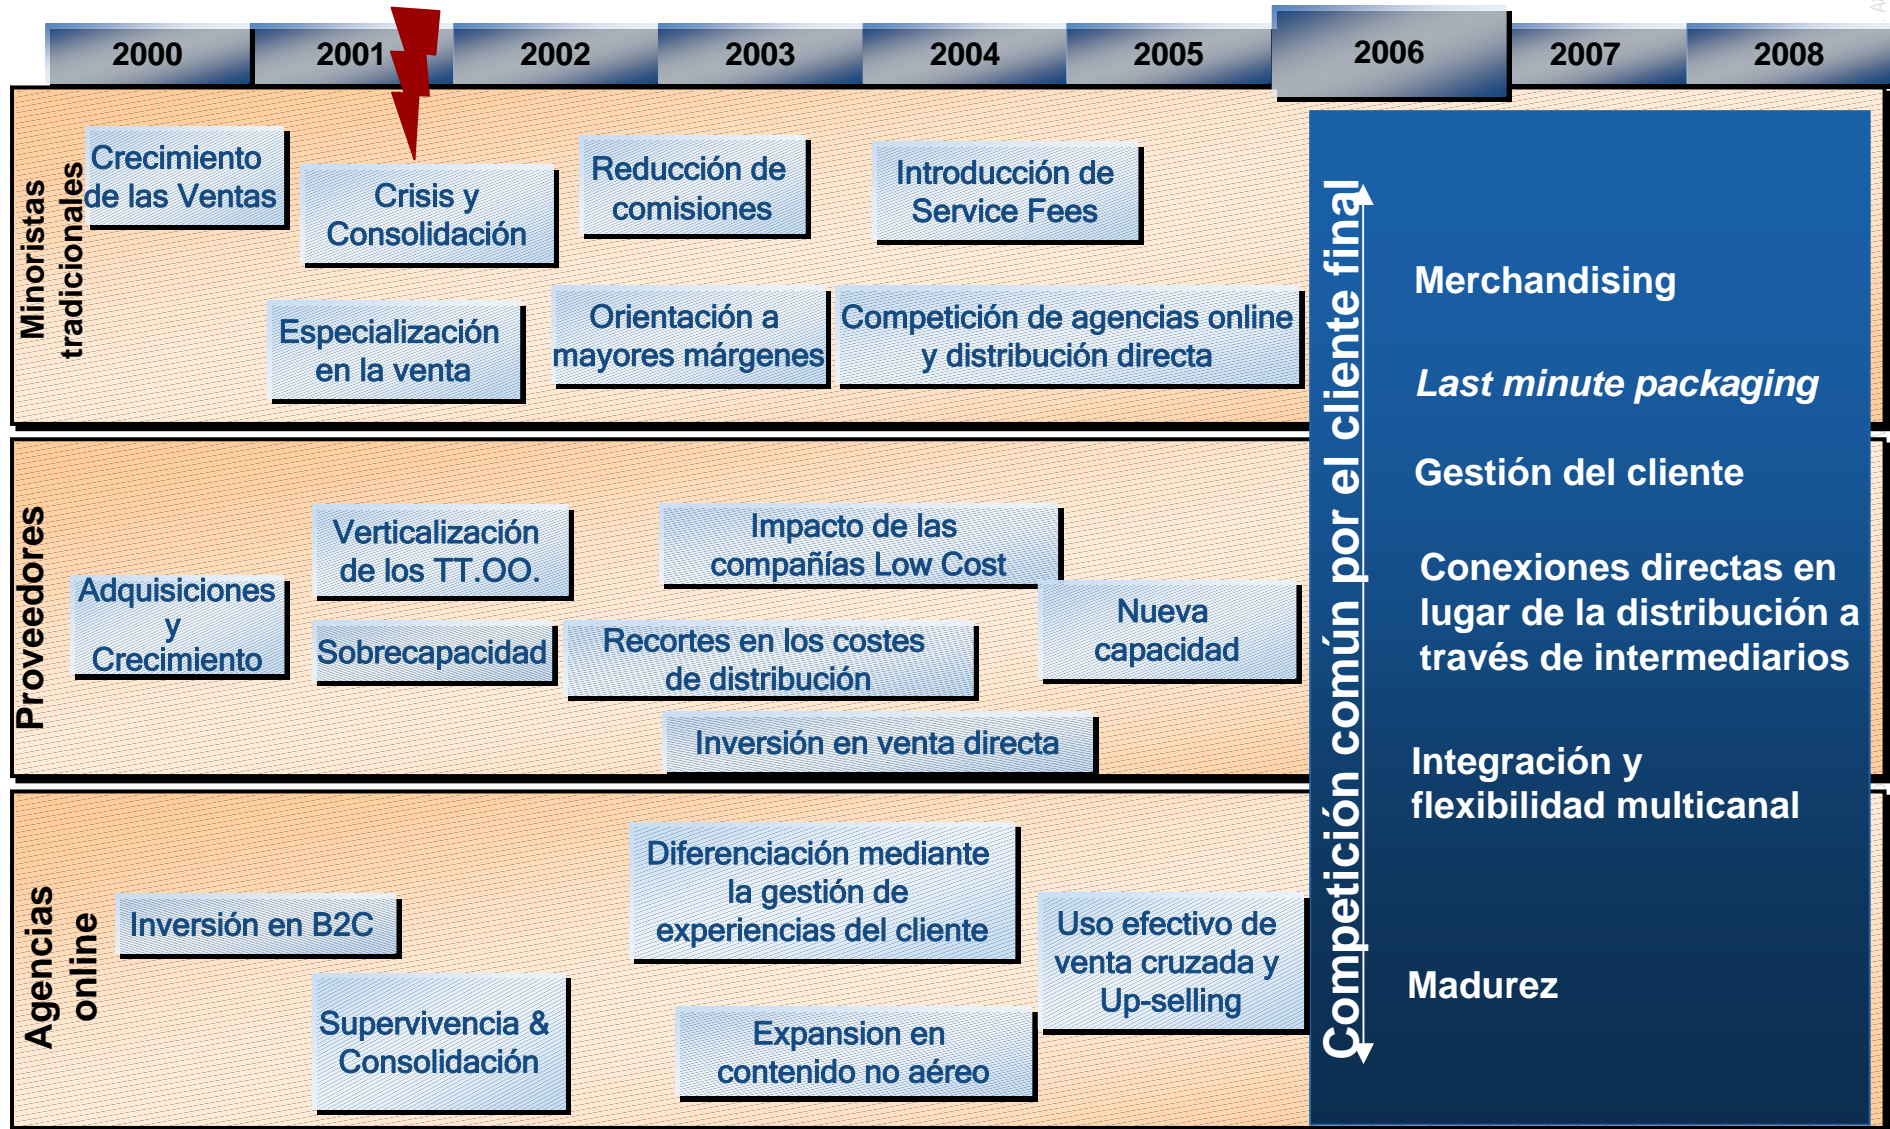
2000 2001 2002 2003 2004 2005 2006 2007 2008

Minoristas tradicionales

Crecimiento de las Ventas

Crisis y Consolidación

Reducción de comisiones

Introducción de Service Fees

Especialización en la venta

Orientación a mayores márgenes

Competición de agencias online y distribución directa

Proveedores

Adquisiciones y Crecimiento

Verticalización de los TT.OO.

Impacto de las compañías Low Cost

Nueva capacidad

Sobrecapacidad

Recortes en los costes de distribución

Inversión en venta directa

Agencias online

Inversión en B2C

Diferenciación mediante la gestión de experiencias del cliente

Uso efectivo de venta cruzada y Up-selling

Supervivencia & Consolidación

Expansion en contenido no aéreo

Competición común por el cliente final

Merchandising

Last minute packaging

Gestión del cliente

Conexiones directas en lugar de la distribución a través de intermediarios

Integración y flexibilidad multicanal

Madurez